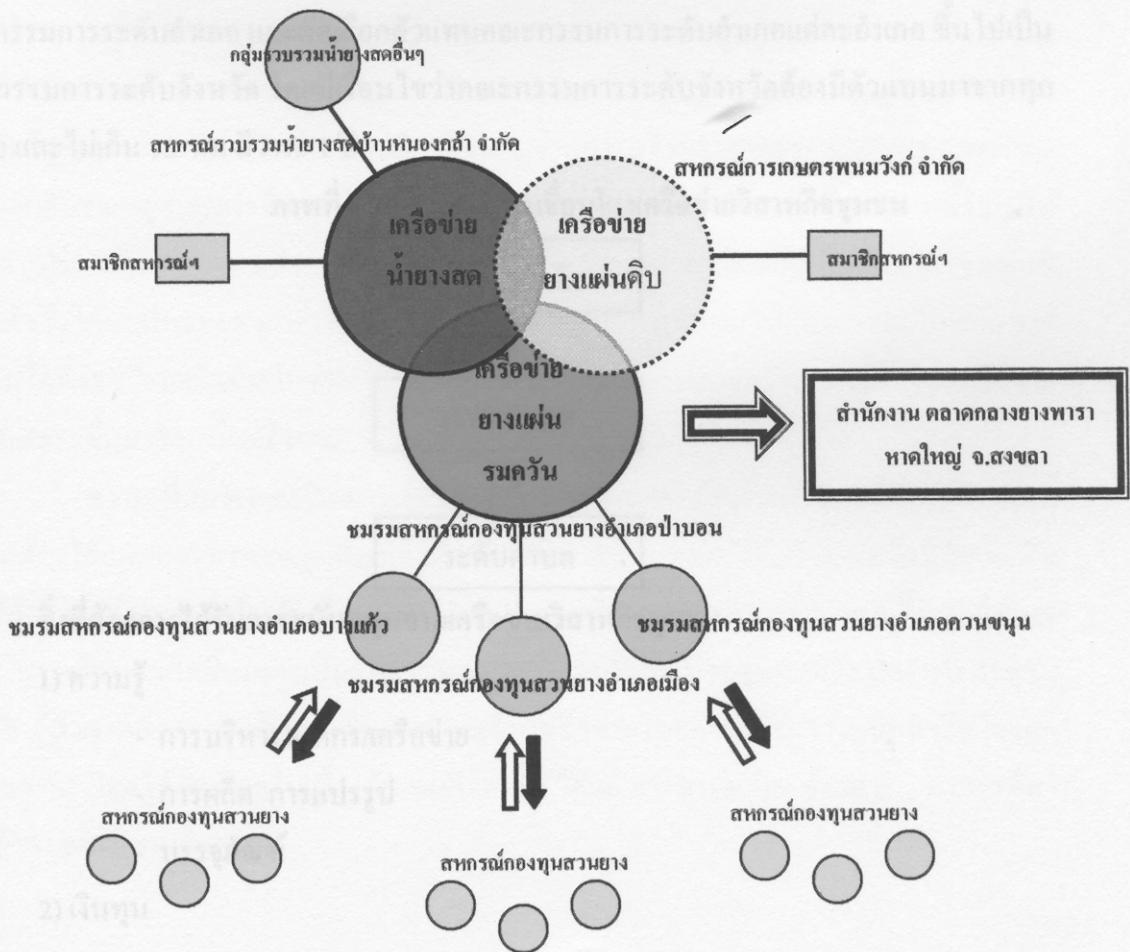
กลุ่มรวบรวมน้ำยางสดอื่นๆ

สหกรณ์รวบรวมน้ำยางสดบ้านหนองคล้า จำกัด

สหกรณ์การเกษตรพนมวังก์ จำกัด

สมาชิกสหกรณ์ฯ

เครือข่าย น้ำยางสด

เครือข่าย ยางแผ่นดิบ

สมาชิกสหกรณ์ฯ

เครือข่าย ยางแผ่น รมควัน

สำนักงาน ตลาดกลางยางพารา หาดใหญ่ จ.สงขลา

ชมรมสหกรณ์กองทุนสวนยางอำเภอป่าบอน

ชมรมสหกรณ์กองทุนสวนยางอำเภอบางแก้ว

ชมรมสหกรณ์กองทุนสวนยางอำเภอควนขนุน

ชมรมสหกรณ์กองทุนสวนยางอำเภอเมือง

สหกรณ์กองทุนสวนยาง

สหกรณ์กองทุนสวนยาง

สหกรณ์กองทุนสวนยาง